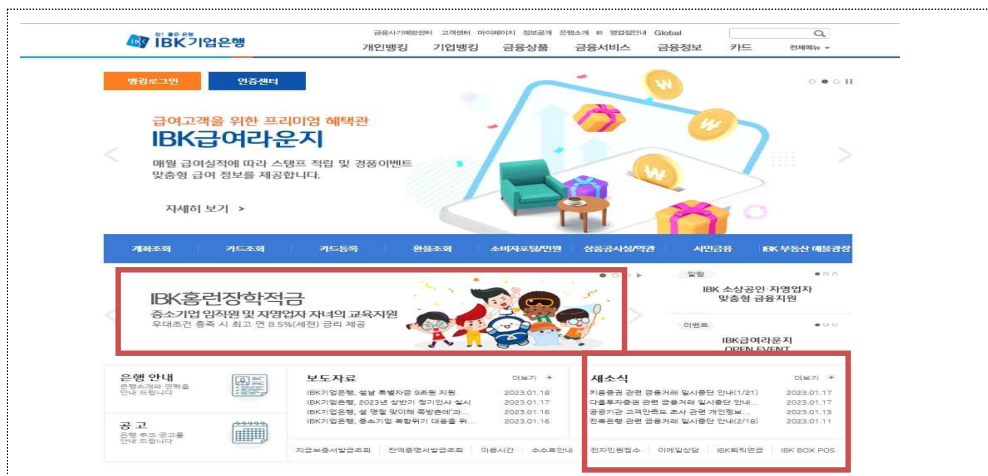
참! 좋은 은행 IBK기업은행

금융사기예방센터 고객센터 마이페이지 정보공개 은행소개 ℝ 영업점안내 Global

개인뱅킹 기업뱅킹 금융상품 금융서비스 금융정보 카드 전체메뉴

뱅킹로그인 인증센터

급여고객을 위한 프리미엄 혜택관
IBK급여라운지
매월 급여실적에 따라 스탬프 적립 및 경품이벤트
맞춤형 급여 정보를 제공합니다.

자세히 보기 >

계좌조회 카드조회 카드등록 환율조회 소비자포털/민원 상품공시실/약관 서민금융 IBK 부동산 매물광장

IBK흥련장학적금
중소기업 임직원 및 자영업자 자녀의 교육지원
우대조건 충족 시 최고 연 8.5%(세전) 금리 제공

알림
IBK 소상공인·자영업자 맞춤형 금융지원

이벤트
IBK급여라운지 OPEN EVENT

은행 안내
은행소개와 연혁을 안내 드립니다

공고
은행 초초·공고를 안내 드립니다

보도자료 더보기 +
IBK기업은행, 설날 특별자금 9조원 지원 2023.01.18
IBK기업은행, 2023년 상반기 정기인사 실시 2023.01.17
IBK기업은행, 설 명절 맞이해 족방촌에'과... 2023.01.17
IBK기업은행, 중소기업 복합위기 대응을 위... 2023.01.16

새소식 더보기 +
키움증권 관련 금융거래 일시중단 안내(1/21) 2023.01.17
다올투자증권 관련 금융거래 일시중단 안내... 2023.01.17
공공기관 고객만족도 조사 관련 개인정보... 2023.01.13
전북은행 관련 금융거래 일시중단 안내(2/18) 2023.01.11

지급보증서발급조회 잔액증명서발급조회 이용시간 수수료안내 전자민원접수 이메일상담 IBK퇴직연금 IBK BOX POS